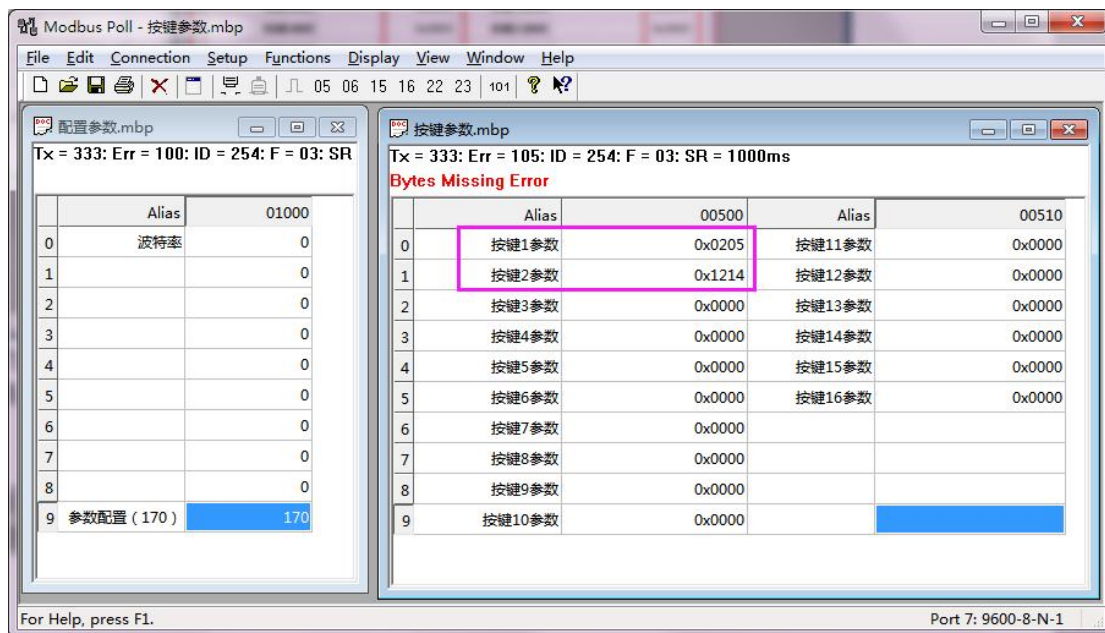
Modbus Poll - 按键参数.mbp

File Edit Connection Setup Functions Display View Window Help

05 06 15 16 22 23 101

配置参数.mbp

Tx = 333: Err = 100: ID = 254: F = 03: SR

| | Alias | 01000 |
|---|---|---|
| 0 | 波特率 | 0 |
| 1 | | 0 |
| 2 | | 0 |
| 3 | | 0 |
| 4 | | 0 |
| 5 | | 0 |
| 6 | | 0 |
| 7 | | 0 |
| 8 | | 0 |
| 9 | 参数配置（170） | 170 |

按键参数.mbp

Tx = 333: Err = 105: ID = 254: F = 03: SR = 1000ms

Bytes Missing Error

| | Alias | 00500 | Alias | 00510 |
|---|---|---|---|---|
| 0 | 按键1参数 | 0x0205 | 按键11参数 | 0x0000 |
| 1 | 按键2参数 | 0x1214 | 按键12参数 | 0x0000 |
| 2 | 按键3参数 | 0x0000 | 按键13参数 | 0x0000 |
| 3 | 按键4参数 | 0x0000 | 按键14参数 | 0x0000 |
| 4 | 按键5参数 | 0x0000 | 按键15参数 | 0x0000 |
| 5 | 按键6参数 | 0x0000 | 按键16参数 | 0x0000 |
| 6 | 按键7参数 | 0x0000 | | |
| 7 | 按键8参数 | 0x0000 | | |
| 8 | 按键9参数 | 0x0000 | | |
| 9 | 按键10参数 | 0x0000 | | |

For Help, press F1.

Port 7: 9600-8-N-1